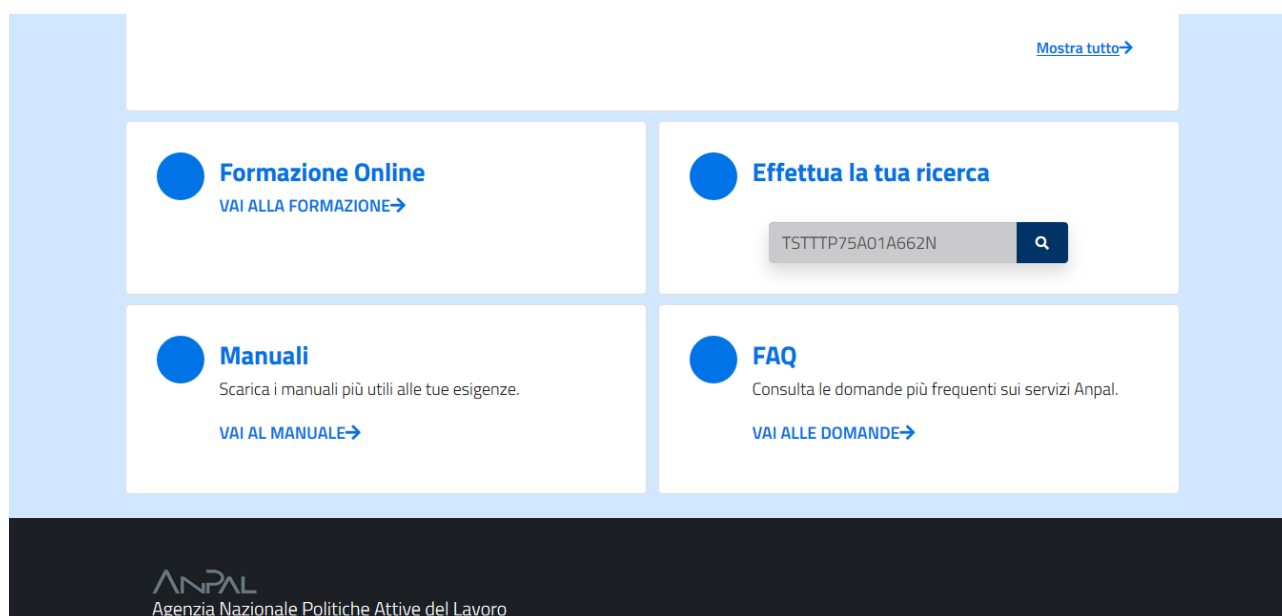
Mostra tutto→

Formazione Online
VAI ALLA FORMAZIONE→

Effettua la tua ricerca
TSTTTP75A01A662N

Manuali
Scarica i manuali più utili alle tue esigenze.
VAI AL MANUALE→

FAQ
Consulta le domande più frequenti sui servizi Anpal.
VAI ALLE DOMANDE→

ANPAL
Agenzia Nazionale Politiche Attive del Lavoro